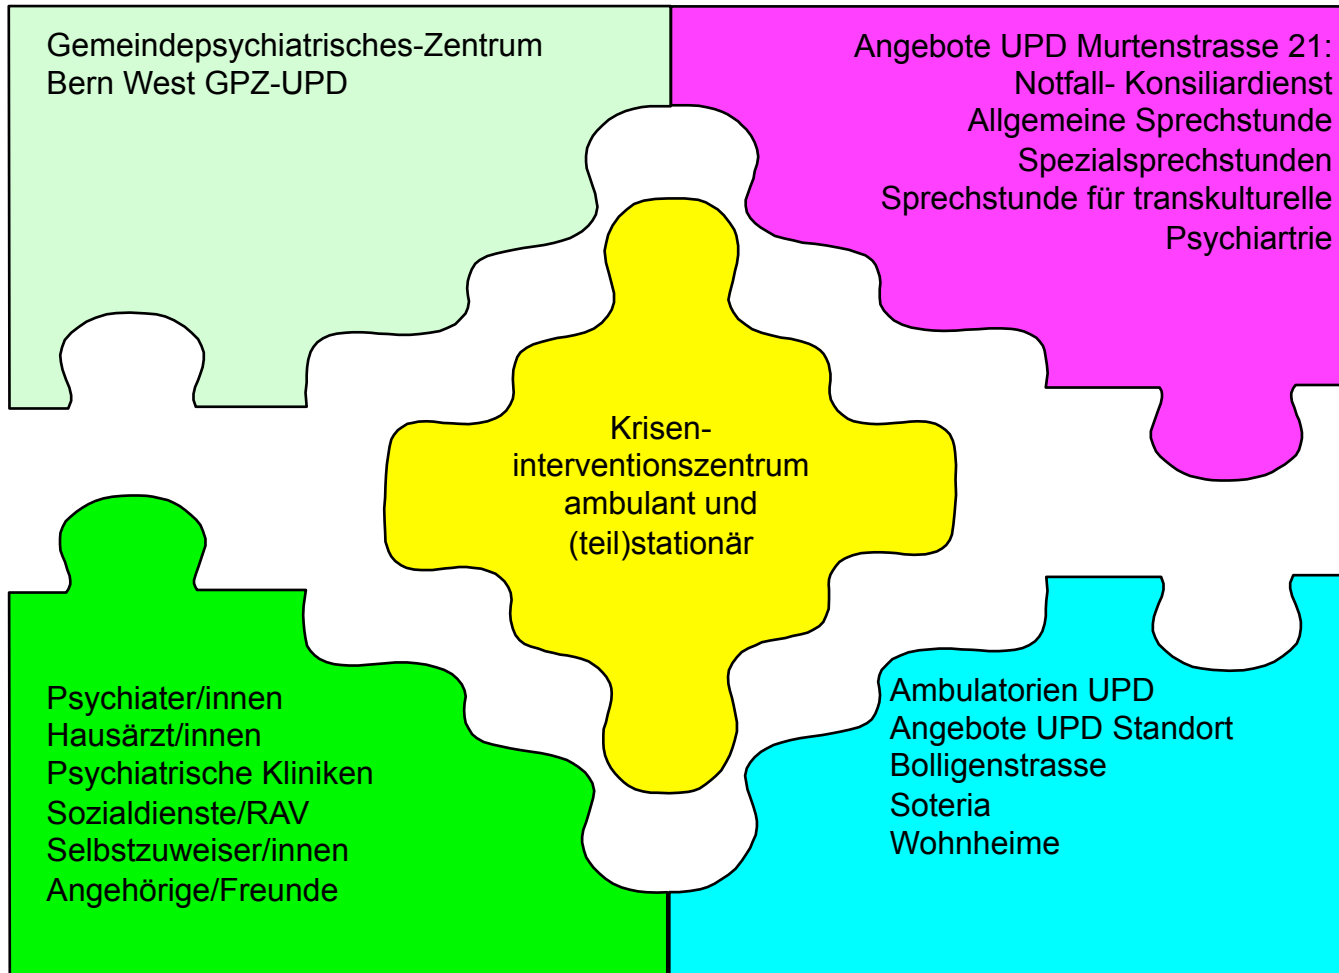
Gemeindepsychiatrisches-Zentrum
Bern West GPZ-UPD

Angebote UPD Murtenstrasse 21:
Notfall- Konsiliardienst
Allgemeine Sprechstunde
Spezialsprechstunden
Sprechstunde für transkulturelle
Psychiartrie

Krisen-
interventionszentrum
ambulant und
(teil)stationär

Psychiater/innen
Hausärzt/innen
Psychiatrische Kliniken
Sozialdienste/RAV
Selbstzuweiser/innen
Angehörige/Freunde

Ambulatorien UPD
Angebote UPD Standort
Bolligenstrasse
Soteria
Wohnheime